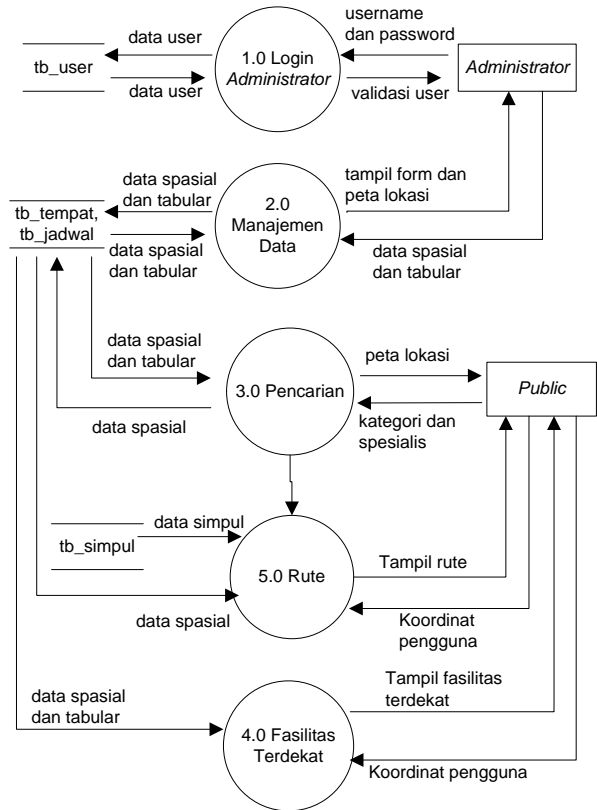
data user

tb_user

data user

1.0 Login *Administrator*

username dan password

validasi user

*Administrator*

data spasial dan tabular

tb_tempat, tb_jadwal

data spasial dan tabular

2.0 Manajemen Data

tampil form dan peta lokasi

data spasial dan tabular

data spasial dan tabular

3.0 Pencarian

peta lokasi

*Public*

data spasial

kategori dan spesialis

data simpul

tb_simpul

5.0 Rute

Tampil rute

data spasial

Koordinat pengguna

Tampil fasilitas terdekat

data spasial dan tabular

4.0 Fasilitas Terdekat

Koordinat pengguna